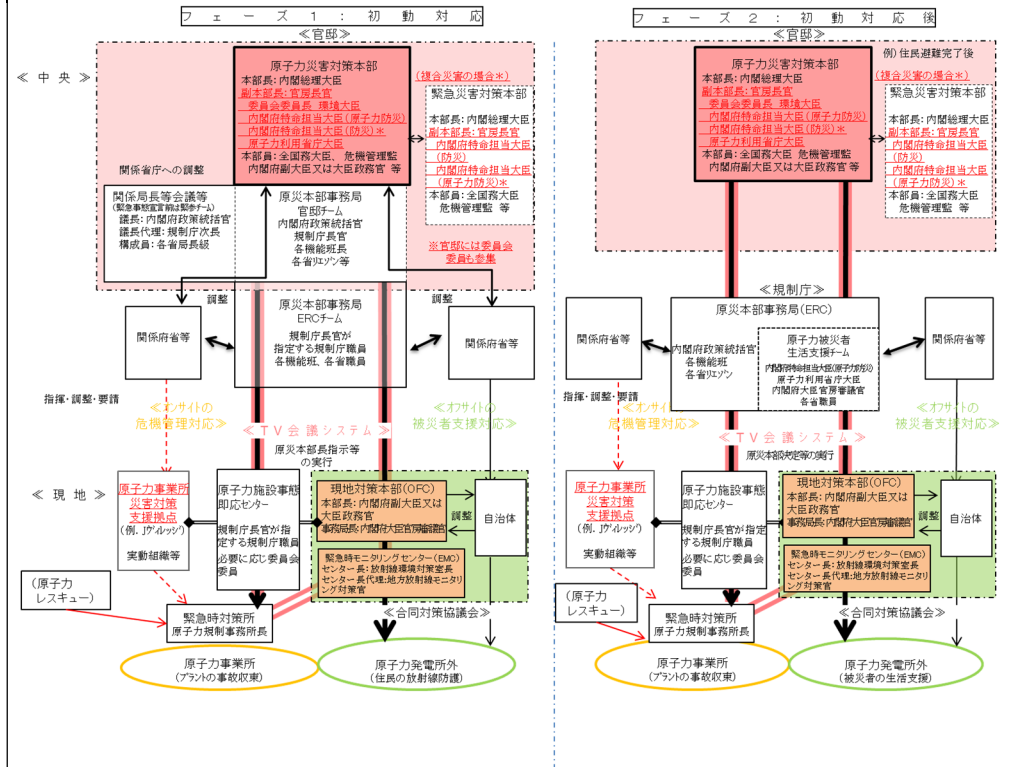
フェーズ1：初動対応

≪官邸≫

≪中央≫

原子力災害対策本部
本部長：内閣総理大臣
副本部長：官房長官
委員会委員長　環境大臣
内閣府特命担当大臣（原子力防災）
内閣府特命担当大臣（防災）＊
原子力利用省庁大臣
本部員：全国務大臣、危機管理監
内閣府副大臣又は大臣政務官　等

（複合災害の場合＊）
緊急災害対策本部
本部長：内閣総理大臣
副本部長：官房長官
内閣府特命担当大臣（防災）
内閣府特命担当大臣（原子力防災）＊
本部員：全国務大臣
危機管理監　等

関係省庁への調整

関係局長等会議等
（緊急事態宣言前は緊参チーム）
議長：内閣府政策統括官
議長代理：規制庁次長
構成員：各省局長級

原災本部事務局
官邸チーム
内閣府政策統括官
規制庁長官
各機能班長
各省リエゾン等

※官邸には委員会委員も参集

調整

関係府省等

原災本部事務局
ERCチーム
規制庁長官が指定する規制庁職員
各機能班、各省職員

調整

関係府省等

指揮・調整・要請

≪オンサイトの危機管理対応≫

≪TV会議システム≫

≪オフサイトの被災者支援対応≫

原災本部長指示等の実行

≪現地≫

原子力事業所災害対策支援拠点
（例．Jヴィレッジ）
実動組織等

原子力施設事態即応センター
規制庁長官が指定する規制庁職員
必要に応じ委員会委員

現地対策本部（OFC）
本部長：内閣府副大臣又は大臣政務官
事務局長：内閣府大臣官房審議官

緊急時モニタリングセンター（EMC）
センター長：放射線環境対策室長
センター長代理：地方放射線モニタリング対策官

調整

自治体

（原子力レスキュー）

緊急時対策所
原子力規制事務所長

≪合同対策協議会≫

原子力事業所
（プラントの事故収束）

原子力発電所外
（住民の放射線防護）

フェーズ2：初動対応後

≪官邸≫

例）住民避難完了後

原子力災害対策本部
本部長：内閣総理大臣
副本部長：官房長官
委員会委員長　環境大臣
内閣府特命担当大臣（原子力防災）
内閣府特命担当大臣（防災）＊
原子力利用省庁大臣
本部員：全国務大臣、危機管理監
内閣府副大臣又は大臣政務官　等

（複合災害の場合＊）
緊急災害対策本部
本部長：内閣総理大臣
副本部長：官房長官
内閣府特命担当大臣（防災）
内閣府特命担当大臣（原子力防災）＊
本部員：全国務大臣
危機管理監　等

≪規制庁≫

関係府省等

原災本部事務局（ERC）
内閣府政策統括官
各機能班
各省リエゾン

原子力被災者生活支援チーム
内閣府特命担当大臣（原子力防災）
原子力利用省庁大臣
内閣府大臣官房審議官
各省職員

関係府省等

指揮・調整・要請

≪オンサイトの危機管理対応≫

≪TV会議システム≫

≪オフサイトの被災者支援対応≫

原災本部長指示等の実行

原子力事業所災害対策支援拠点
（例．Jヴィレッジ）
実動組織等

原子力施設事態即応センター
規制庁長官が指定する規制庁職員
必要に応じ委員会委員

現地対策本部（OFC）
本部長：内閣府副大臣又は大臣政務官
事務局長：内閣府大臣官房審議官

緊急時モニタリングセンター（EMC）
センター長：放射線環境対策室長
センター長代理：地方放射線モニタリング対策官

調整

自治体

（原子力レスキュー）

緊急時対策所
原子力規制事務所長

≪合同対策協議会≫

原子力事業所
（プラントの事故収束）

原子力発電所外
（被災者の生活支援）